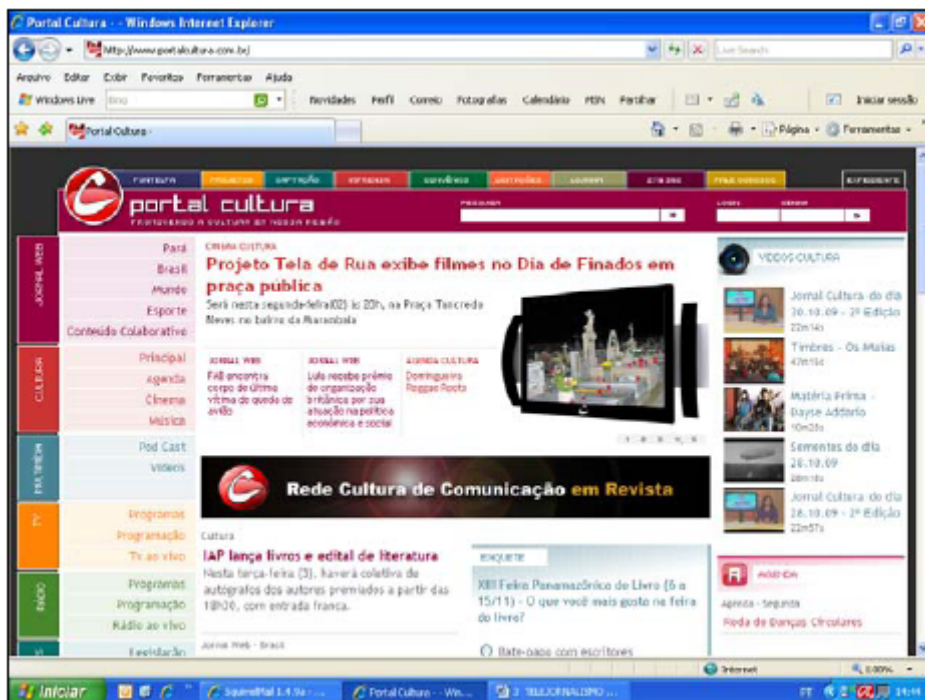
Portal Cultura - - Windows Internet Explorer

http://www.portalcultura.com.br/

Live Search

Arquivo Editar Exibir Favoritos Ferramentas Ajuda

Windows Live Bing Novidades Perfil Correio Fotografias Calendário MSN Partilhar Iniciar sessão

Portal Cultura

Página Ferramentas

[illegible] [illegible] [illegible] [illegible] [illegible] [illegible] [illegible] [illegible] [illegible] EXPEDIENTE

portal cultura

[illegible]

JORNAL WEB

Pará
Brasil
Mundo
Esporte
Conteúdo Colaborativo

CULTURA

Principal
Agenda
Cinema
Música

MULTIMÍDIA

Pod Cast
Vídeos

TV

Programas
Programação
Tv ao vivo

RÁDIO

Programas
Programação
Rádio ao vivo

Legislação

CINEMA CULTURA

Projeto Tela de Rua exibe filmes no Dia de Finados em praça pública

Será nesta segunda-feira(02) às 20h, na Praça Tancredo Neves no bairro da Marambaia

JORNAL WEB
FAB encontra corpo de última vítima de queda de avião

JORNAL WEB
Lula recebe prêmio de organização britânica por sua atuação na política econômica e social

AGENDA CULTURA
Domingueira Reggae Roots

Rede Cultura de Comunicação em Revista

Cultura

IAP lança livros e edital de literatura

Nesta terça-feira (3), haverá coletiva de autógrafos dos autores premiados a partir das 18h30, com entrada franca.

Jornal Web - Brasil

ENQUETE

XIII Feira Panamazônica do Livro (6 a 15/11) - O que você mais gosta na feira do livro?

Bate-papo com escritores

VÍDEOS CULTURA

Jornal Cultura do dia 30.10.09 - 2ª Edição
22m14s

Timbres - Os Maias
47m15s

Matéria Prima - Dayse Addario
10m28s

Sementes do dia 28.10.09
28m16s

Jornal Cultura do dia 28.10.09 - 2ª Edição
22m57s

AGENDA

Agenda - Segunda

Roda de Danças Circulares

Internet

100%

Iniciar

SquirrelMail 1.4.9a ...

Portal Cultura - Win...

3 TELEJORNALISMO ...

PT

14:44